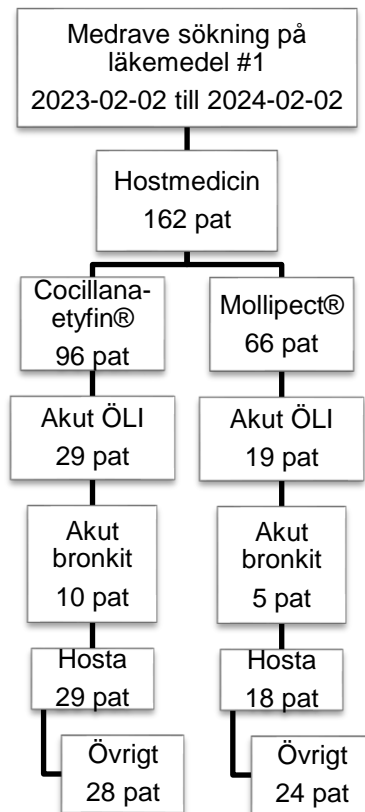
Medrave sökning på läkemedel #1
2023-02-02 till 2024-02-02

Hostmedicin
162 pat

Cocillana-etyfin®
96 pat

Akut ÖLI
29 pat

Akut bronkit
10 pat

Hosta
29 pat

Övrigt
28 pat

Mollipect®
66 pat

Akut ÖLI
19 pat

Akut bronkit
5 pat

Hosta
18 pat

Övrigt
24 pat